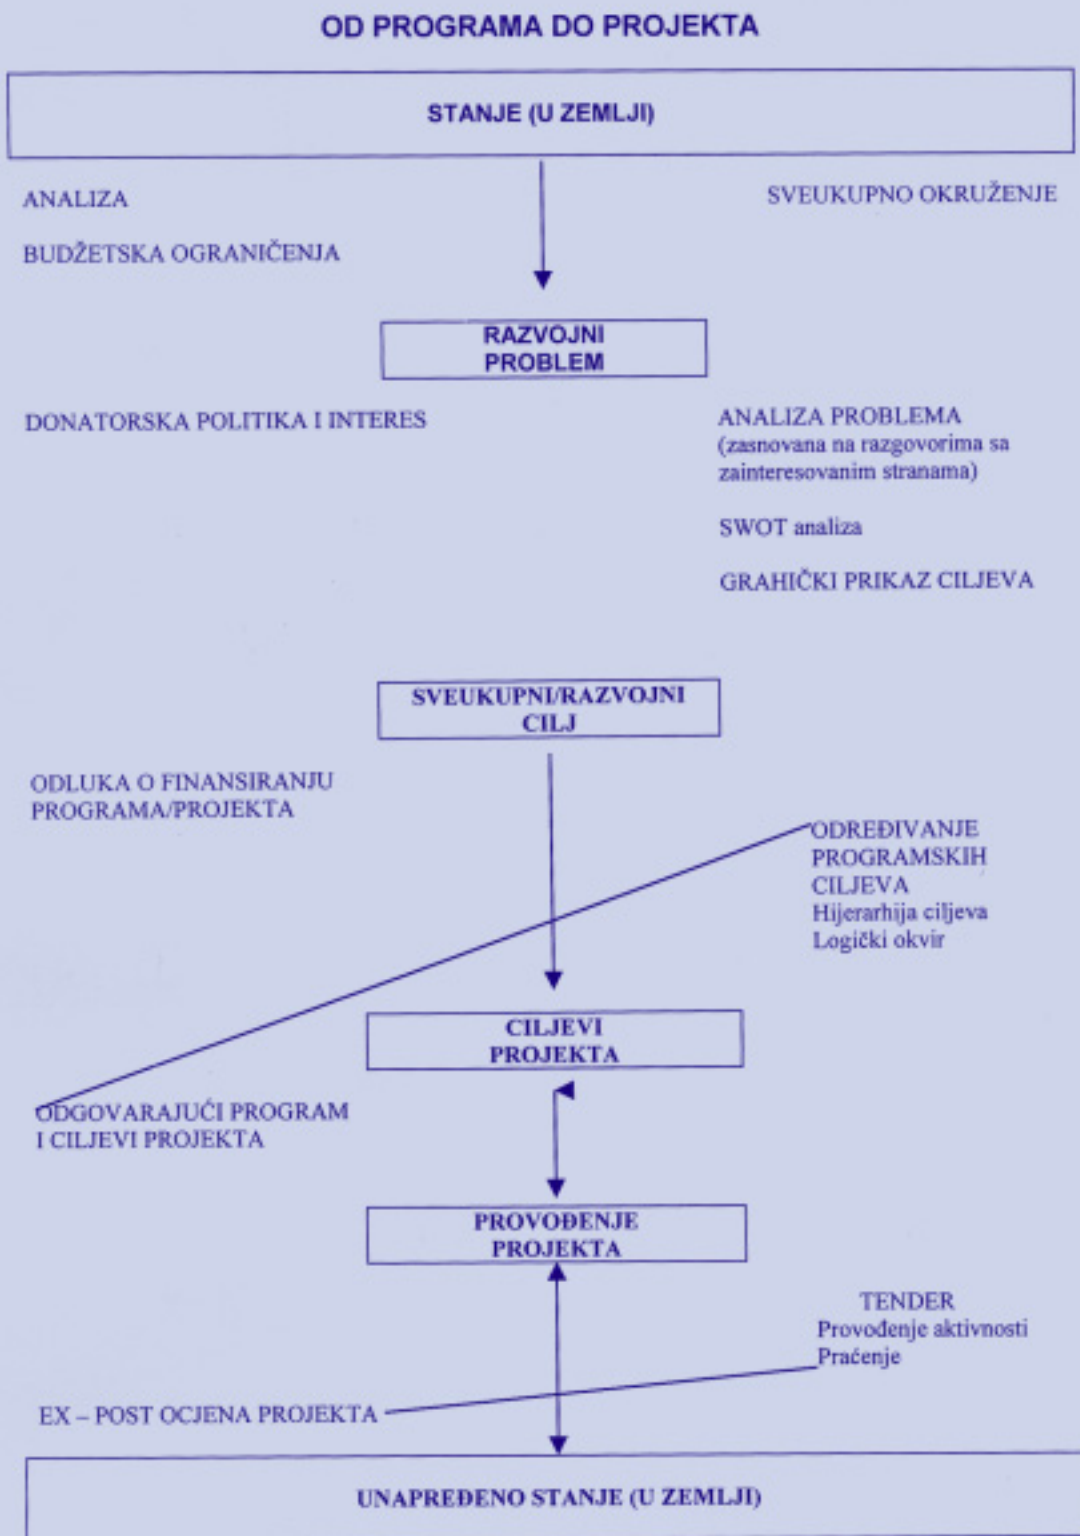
OD PROGRAMA DO PROJEKTA

STANJE (U ZEMLJI)

ANALIZA

BUDŽETSKA OGRANIČENJA

SVEUKUPNO OKRUŽENJE

RAZVOJNI PROBLEM

DONATORSKA POLITIKA I INTERES

ANALIZA PROBLEMA
(zasnovana na razgovorima sa zainteresovanim stranama)

SWOT analiza

GRAHIČKI PRIKAZ CILJEVA

SVEUKUPNI/RAZVOJNI CILJ

ODLUKA O FINANSIRANJU PROGRAMA/PROJEKTA

ODREĐIVANJE PROGRAMSKIH CILJEVA
Hijerarhija ciljeva
Logički okvir

CILJEVI PROJEKTA

ODGOVARAJUĆI PROGRAM I CILJEVI PROJEKTA

PROVOĐENJE PROJEKTA

TENDER
Provođenje aktivnosti
Praćenje

EX – POST OCJENA PROJEKTA

UNAPREĐENO STANJE (U ZEMLJI)